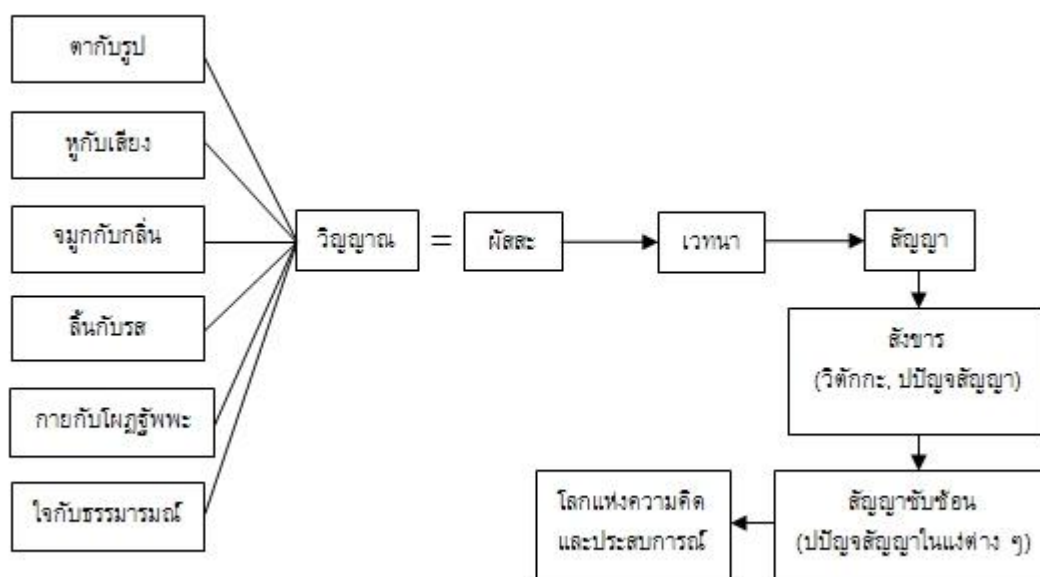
ตากับรูป

หูกับเสียง

จมูกกับกลิ่น

ลิ้นกับรส

กายกับโผฏฐัพพะ

ใจกับธรรมารมณ์

วิญญาณ

=

ผัสสะ

เวทนา

สัญญา

สังขาร
(วิตักกะ, ปปัญจสัญญา)

สัญญาซับซ้อน
(ปปัญจสัญญาในแง่ต่าง ๆ)

โลกแห่งความคิด
และประสบการณ์